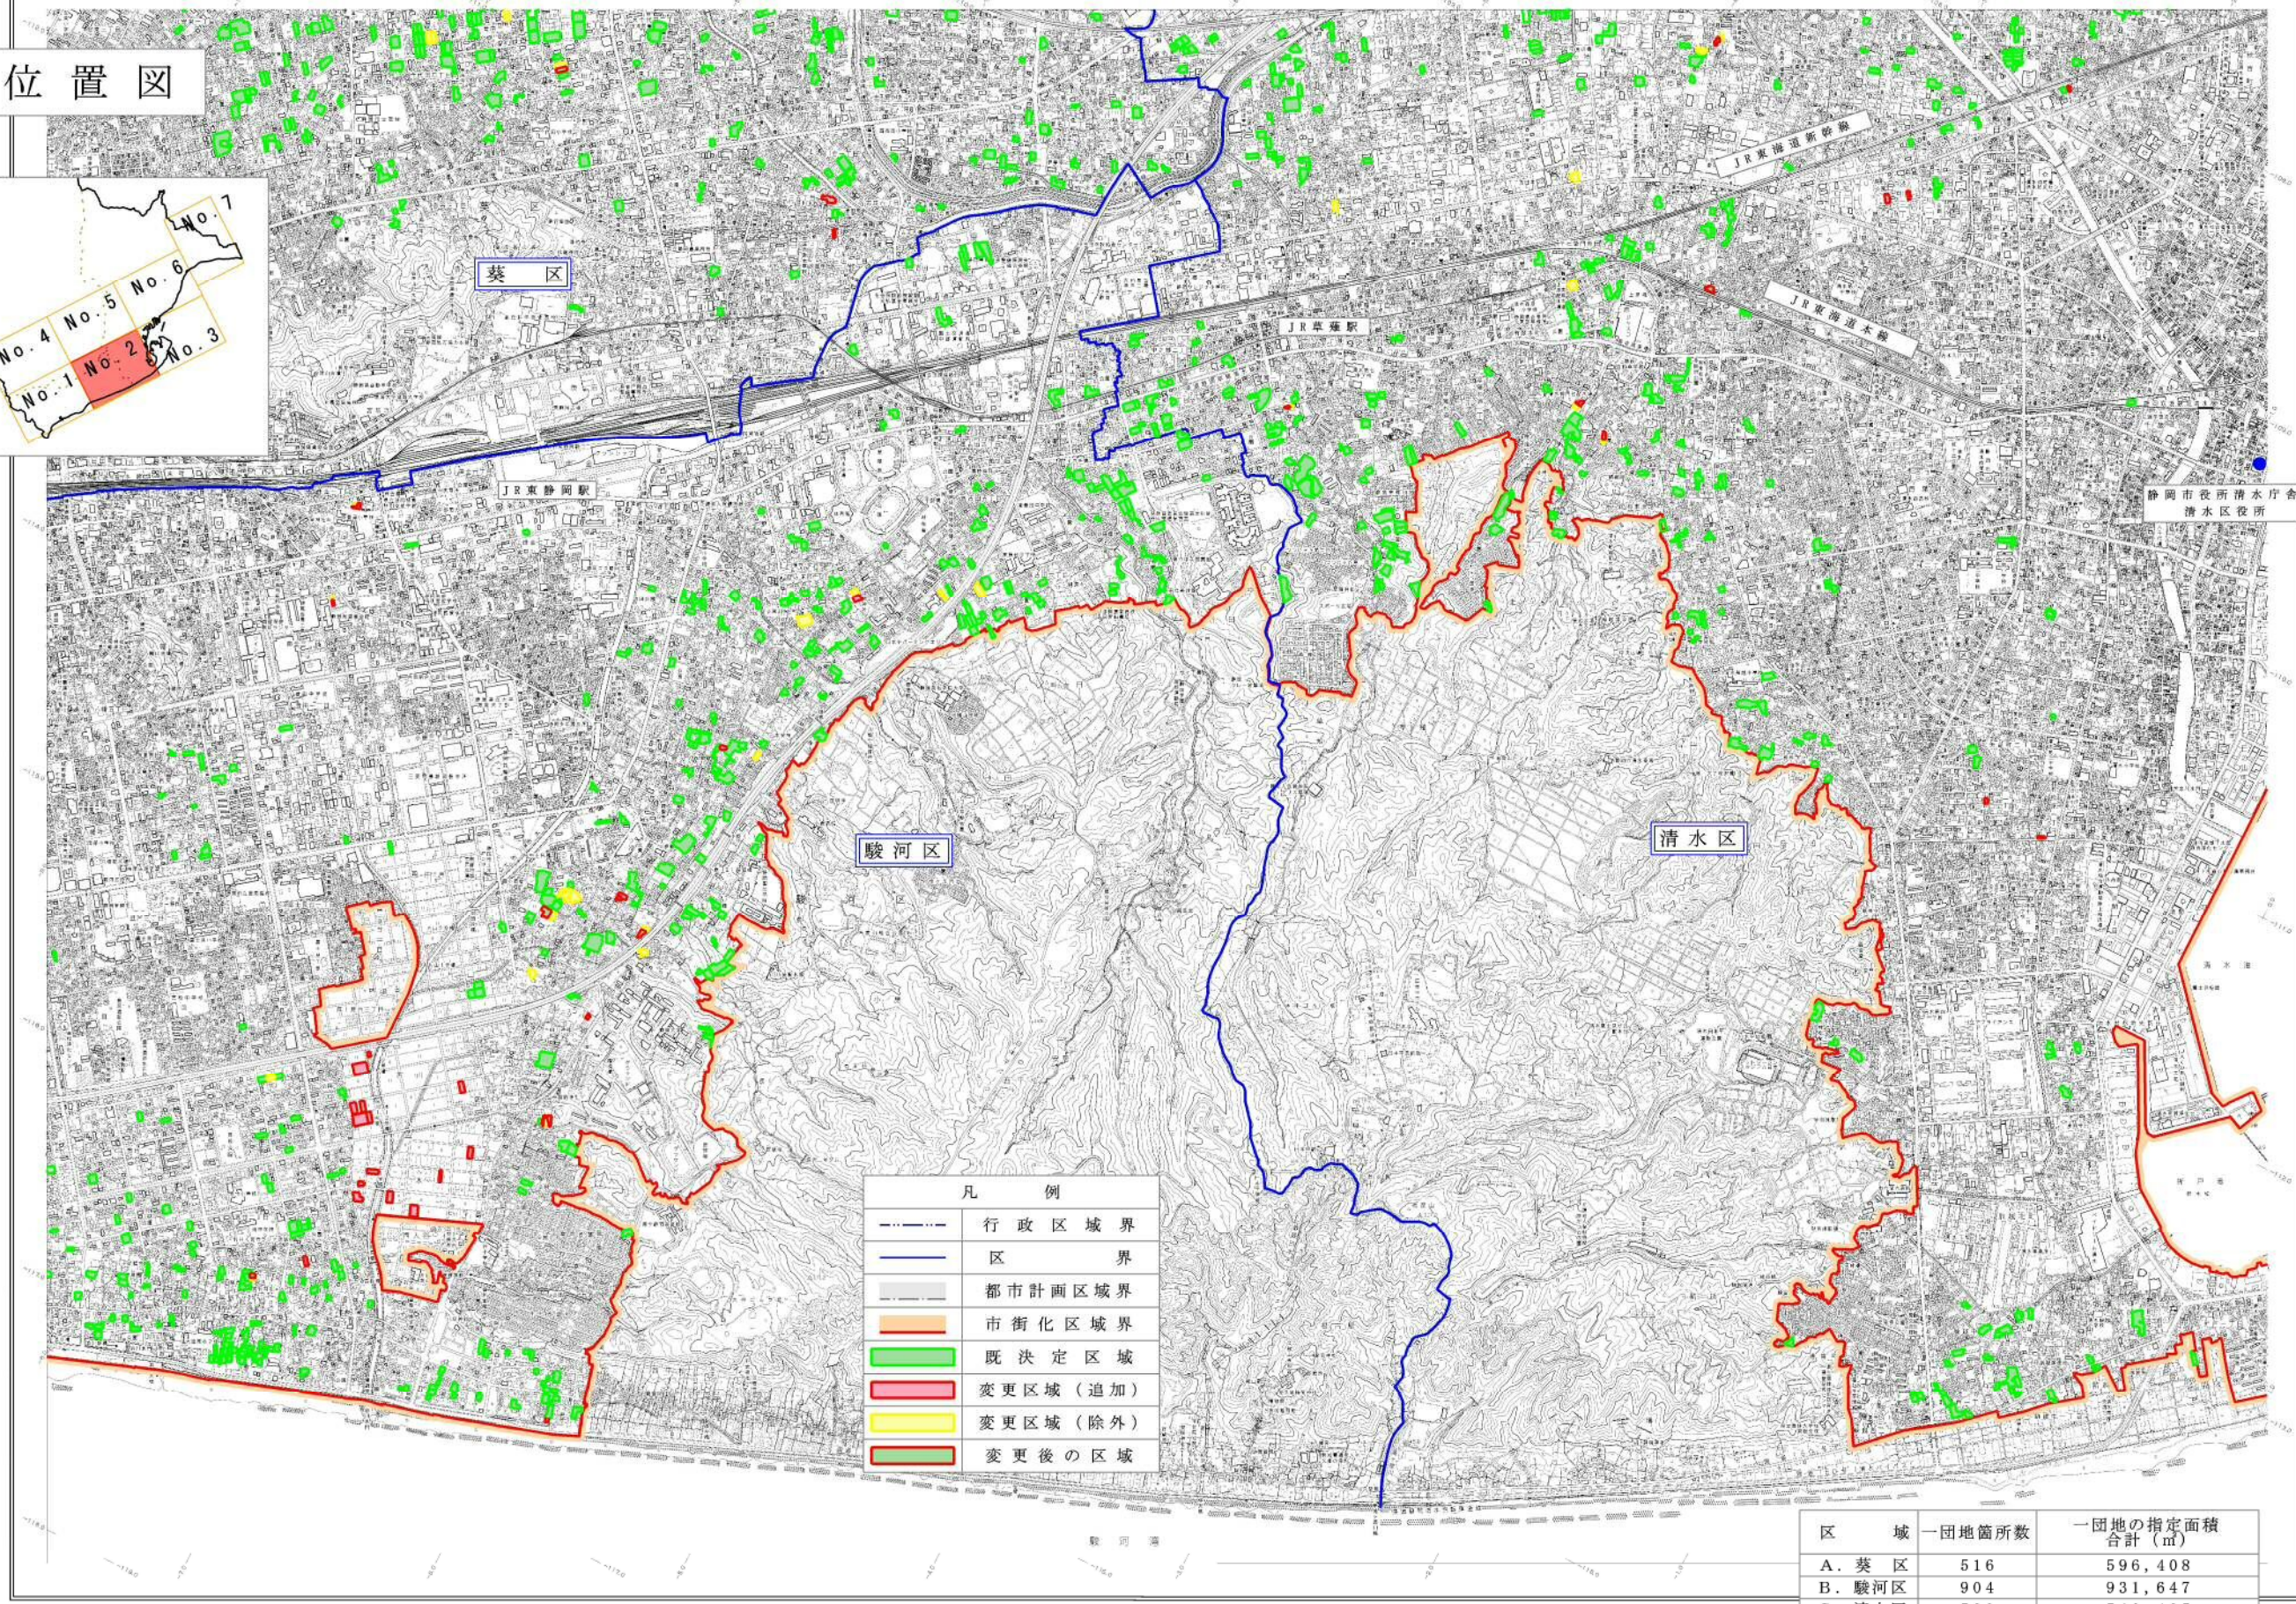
位置図

No.7
No.6
No.5
No.4
No.2
No.3
No.1

葵区

JR東海道新幹線
JR草薙駅
JR東海道本線
JR東静岡駅

静岡市役所清水庁舎
清水区役所

駿河区
清水区

凡例
行政区域界
区界
都市計画区域界
市街化区域界
既決定区域
変更区域（追加）
変更区域（除外）
変更後の区域

駿河湾

| 区域 | 一団地箇所数 | 一団地の指定面積合計（㎡） |
|---|---|---|
| A. 葵区 | 516 | 596,408 |
| B. 駿河区 | 904 | 931,647 |